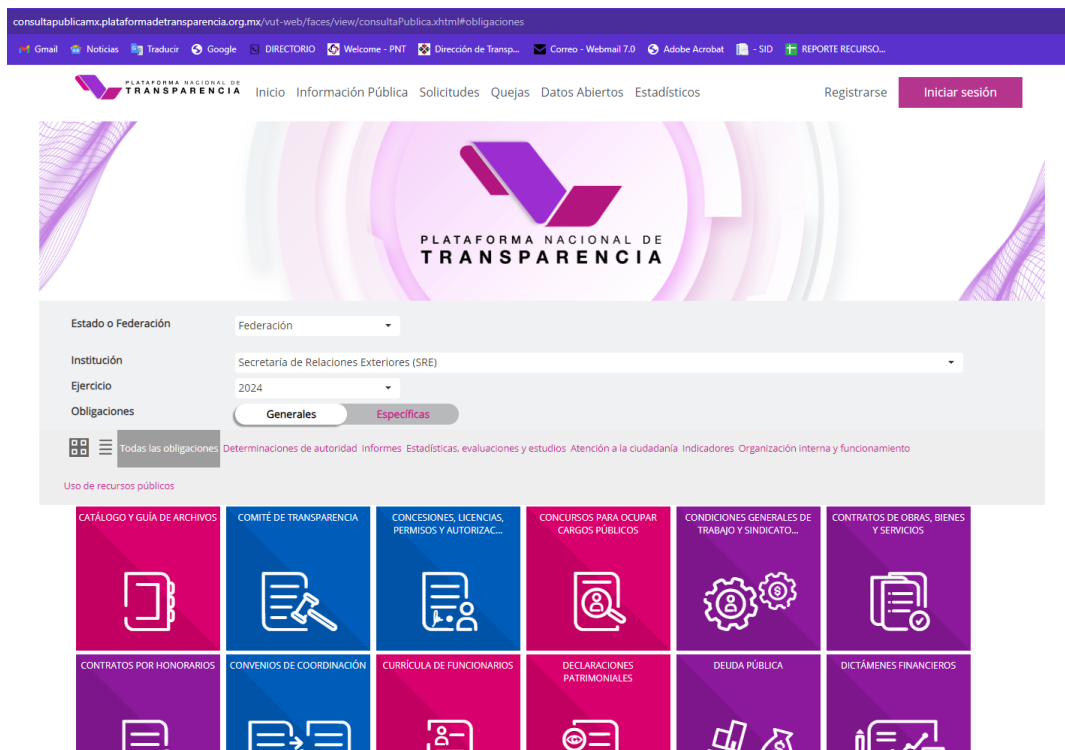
consultapublicamx.plataformadetransparencia.org.mx/vut-web/faces/view/consultaPublica.xhtml#obligaciones

Gmail Noticias Traducir Google DIRECTORIO Welcome - PNT Dirección de Transp... Correo - Webmail 7.0 Adobe Acrobat - SID REPORTE RECURSO...

PLATAFORMA NACIONAL DE TRANSPARENCIA

Inicio Información Pública Solicitudes Quejas Datos Abiertos Estadísticos

Registrarse Iniciar sesión

PLATAFORMA NACIONAL DE TRANSPARENCIA

Estado o Federación Federación

Institución Secretaría de Relaciones Exteriores (SRE)

Ejercicio 2024

Obligaciones Generales Específicas

Todas las obligaciones Determinaciones de autoridad Informes Estadísticas, evaluaciones y estudios Atención a la ciudadanía Indicadores Organización interna y funcionamiento

Uso de recursos públicos

CATÁLOGO Y GUÍA DE ARCHIVOS

COMITÉ DE TRANSPARENCIA

CONCESIONES, LICENCIAS, PERMISOS Y AUTORIZAC...

CONCURSOS PARA OCUPAR CARGOS PÚBLICOS

CONDICIONES GENERALES DE TRABAJO Y SINDICATO...

CONTRATOS DE OBRAS, BIENES Y SERVICIOS

CONTRATOS POR HONORARIOS

CONVENIOS DE COORDINACIÓN

CURRÍCULA DE FUNCIONARIOS

DECLARACIONES PATRIMONIALES

DEUDA PÚBLICA

DICTÁMENES FINANCIEROS